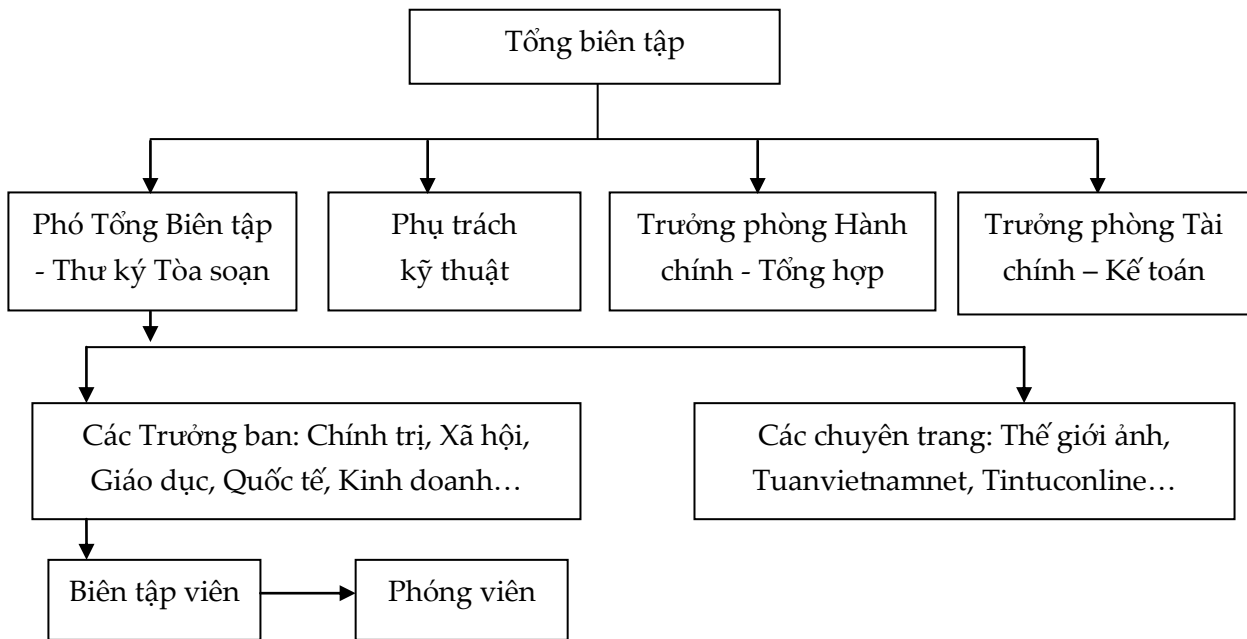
Tổng biên tập

Phó Tổng Biên tập - Thư ký Tòa soạn

Phụ trách kỹ thuật

Trưởng phòng Hành chính - Tổng hợp

Trưởng phòng Tài chính – Kế toán

Các Trưởng ban: Chính trị, Xã hội, Giáo dục, Quốc tế, Kinh doanh…

Các chuyên trang: Thế giới ảnh, Tuanvietnamnet, Tintuconline…

Biên tập viên

Phóng viên